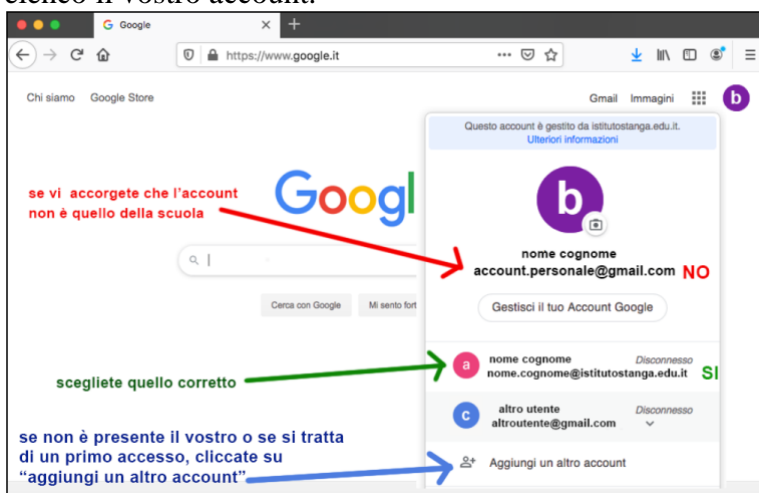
elenco il vostro account.

Google

https://www.google.it

Chi siamo Google Store

Gmail Immagini

b

Questo account è gestito da istitutostanga.edu.it.
Ulteriori informazioni

Googl

se vi accorgete che l'account non è quello della scuola

b

nome cognome
account.personale@gmail.com NO

Gestisci il tuo Account Google

Cerca con Google Mi sento fort

a nome cognome Disconnesso
nome.cognome@istitutostanga.edu.it SI

scegliete quello corretto

c altro utente Disconnesso
altroutente@gmail.com

se non è presente il vostro o se si tratta di un primo accesso, cliccate su "aggiungi un altro account"

Aggiungi un altro account